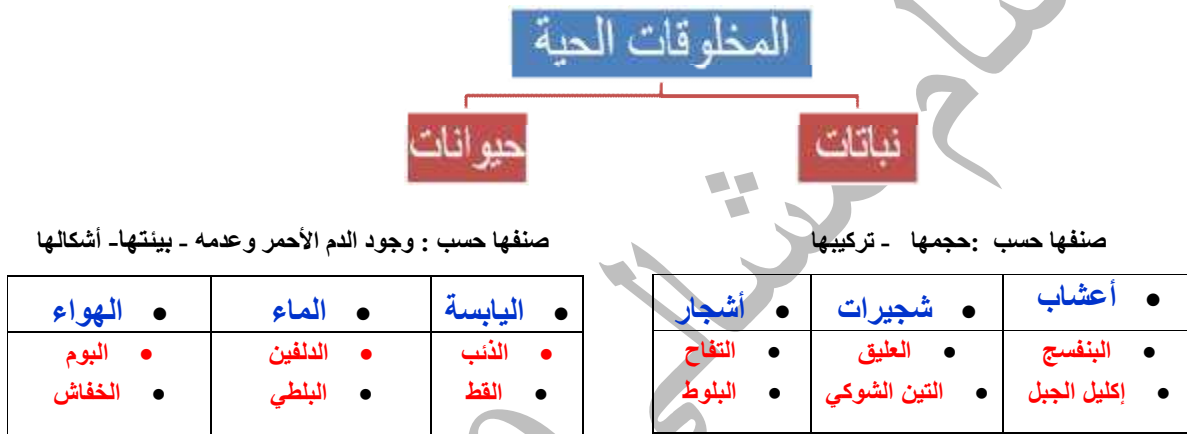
المخلوقات الحية

نباتات

حيوانات

صنفها حسب :حجمها - تركيبها

| أعشاب | شجيرات | أشجار |
|---|---|---|
| البنفسج | العليق | التفاح |
| إكليل الجبل | التين الشوكي | البلوط |

صنفها حسب : وجود الدم الأحمر وعدمه ـ بيئتها- أشكالها

| اليابسة | الماء | الهواء |
|---|---|---|
| الذئب | الدلفين | البوم |
| القط | البلطي | الخفاش |